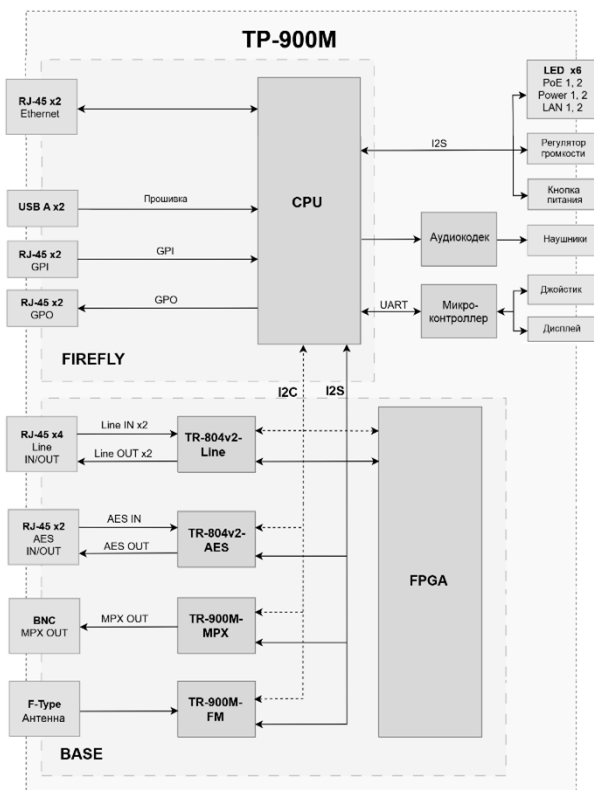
TP-900M

RJ-45 x2
Ethernet

USB A x2

Прошивка

RJ-45 x2
GPI

GPI

RJ-45 x2
GPO

GPO

CPU

FIREFLY

LED x6
PoE 1, 2
Power 1, 2
LAN 1, 2

I2S

Регулятор громкости

Кнопка питания

Аудиокодек

Наушники

UART

Микро-контроллер

Джойстик

Дисплей

I2C

I2S

RJ-45 x4
Line
IN/OUT

Line IN x2

Line OUT x2

TR-804v2-Line

RJ-45 x2
AES
IN/OUT

AES IN

AES OUT

TR-804v2-AES

FPGA

BNC
MPX OUT

MPX OUT

TR-900M-MPX

F-Type
Антенна

TR-900M-FM

BASE